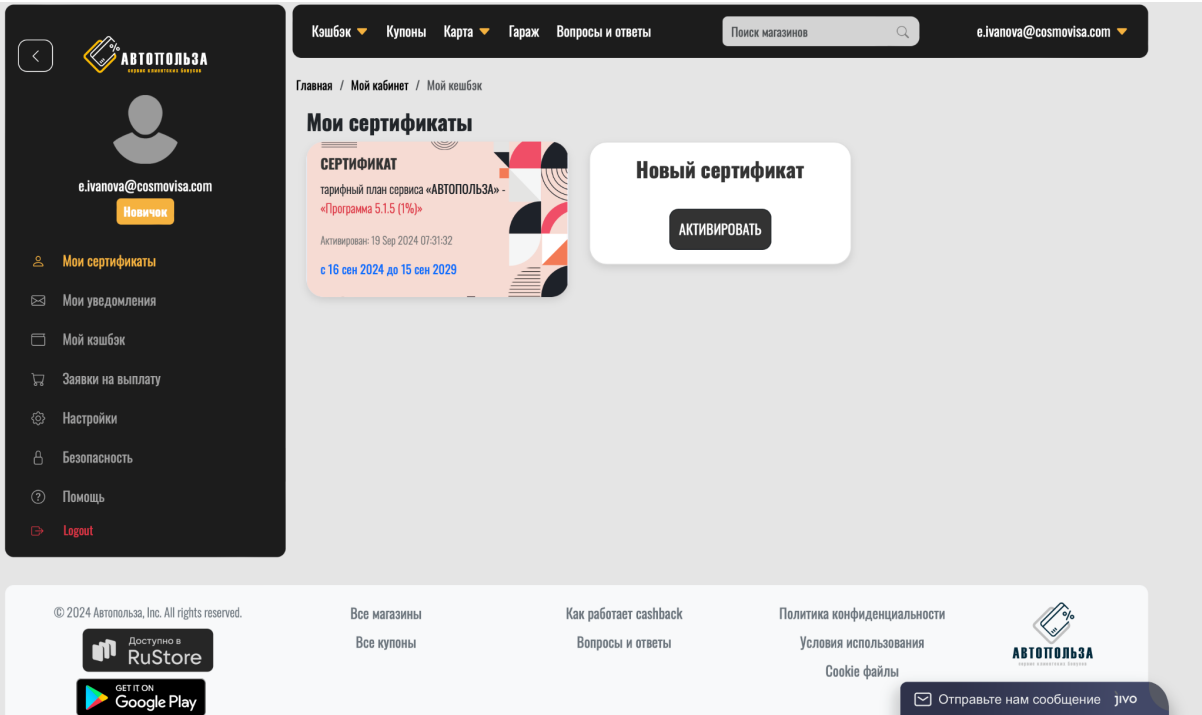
АВТОПОЛЬЗА
сервис клиентских бонусов

e.ivanova@cosmovisa.com
Новичок

Мои сертификаты
Мои уведомления
Мой кэшбэк
Заявки на выплату
Настройки
Безопасность
Помощь
Logout

Кэшбэк Купоны Карта Гараж Вопросы и ответы
Поиск магазинов
e.ivanova@cosmovisa.com

Главная / Мой кабинет / Мой кешбэк

Мои сертификаты

СЕРТИФИКАТ
тарифный план сервиса «АВТОПОЛЬЗА» - «Программа 5.1.5 (1%)»
Активирован: 19 Sep 2024 07:31:32
с 16 сен 2024 до 15 сен 2029

Новый сертификат
АКТИВИРОВАТЬ

© 2024 Автопольза, Inc. All rights reserved.
Доступно в RuStore
GET IT ON Google Play

Все магазины
Все купоны
Как работает cashback
Вопросы и ответы
Политика конфиденциальности
Условия использования
Cookie файлы

АВТОПОЛЬЗА
сервис клиентских бонусов

Отправьте нам сообщение jivo